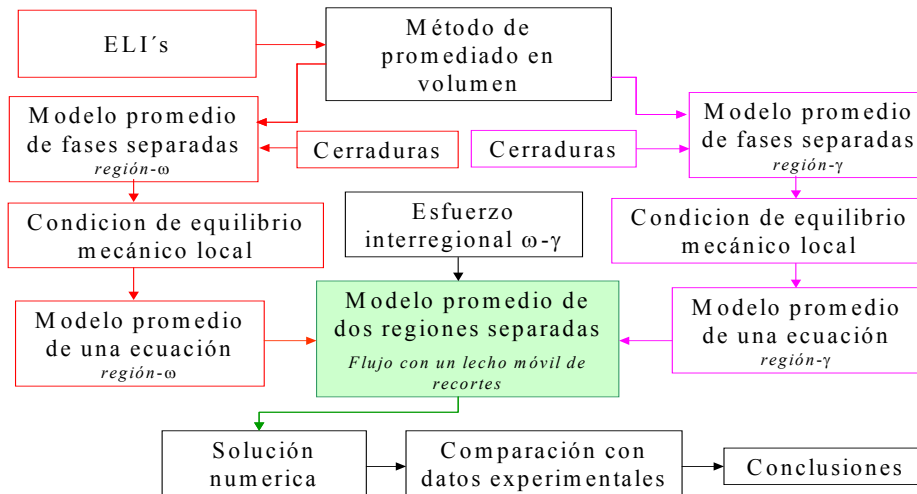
ELI´s

Método de promediado en volumen

Modelo promedio de fases separadas
región-ω

Cerraduras

Cerraduras

Modelo promedio de fases separadas
región-γ

Condicion de equilibrio mecánico local

Esfuerzo interregional ω-γ

Condicion de equilibrio mecánico local

Modelo promedio de una ecuación
región-ω

Modelo promedio de dos regiones separadas
Flujo con un lecho móvil de recortes

Modelo promedio de una ecuación
región-γ

Solución numerica

Comparación con datos experimentales

Conclusiones